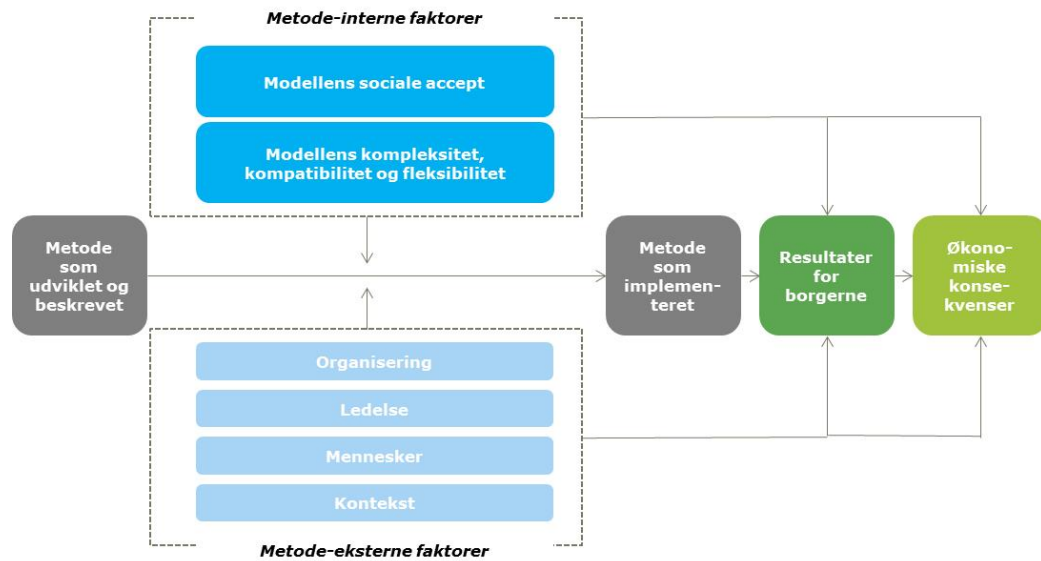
Metode-interne faktorer

Modellens sociale accept

Modellens kompleksitet, kompatibilitet og fleksibilitet

Metode som udviklet og beskrevet

Metode som implementeret

Resultater for borgerne

Økonomiske konsekvenser

Organisering

Ledelse

Mennesker

Kontekst

Metode-eksterne faktorer